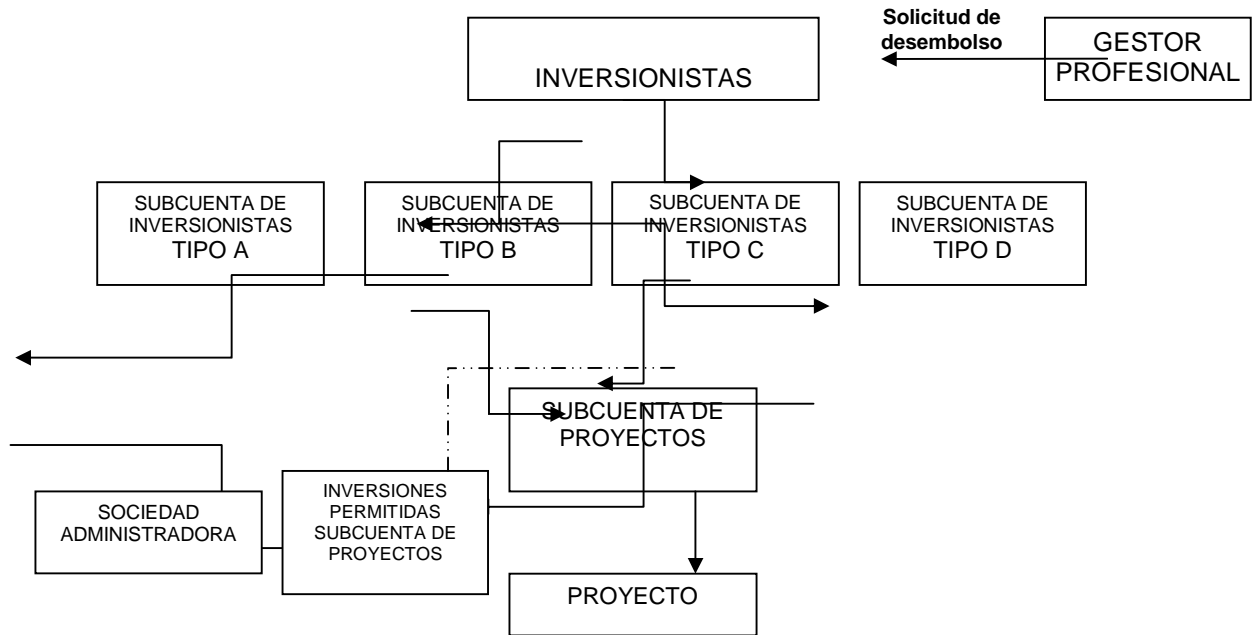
Solicitud de desembolso

GESTOR PROFESIONAL

INVERSIONISTAS

SUBCUENTA DE INVERSIONISTAS TIPO A

SUBCUENTA DE INVERSIONISTAS TIPO B

SUBCUENTA DE INVERSIONISTAS TIPO C

SUBCUENTA DE INVERSIONISTAS TIPO D

SUBCUENTA DE PROYECTOS

SOCIEDAD ADMINISTRADORA

INVERSIONES PERMITIDAS SUBCUENTA DE PROYECTOS

PROYECTO